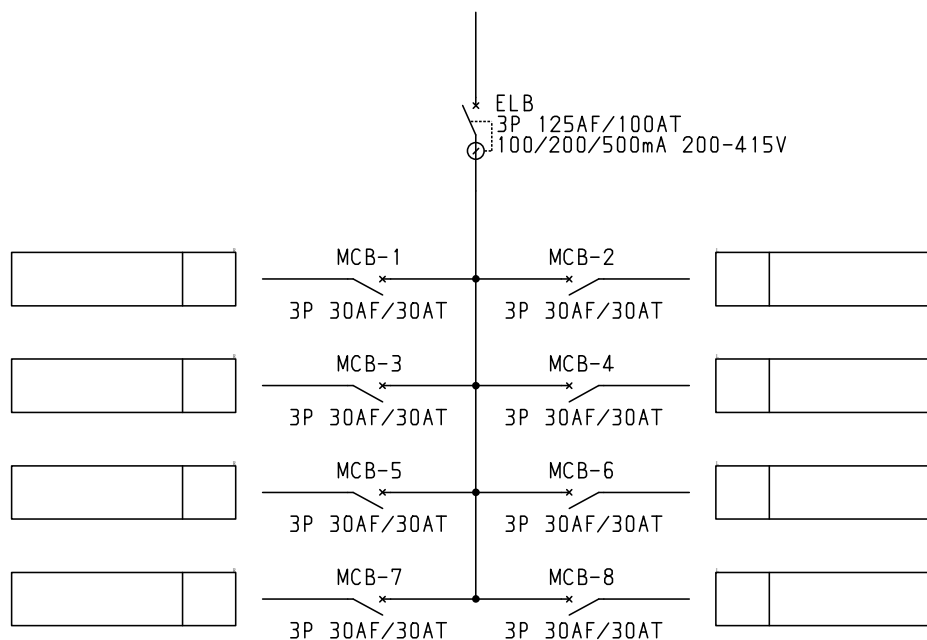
ELB
3P 125AF/100AT
100/200/500mA 200-415V

MCB-1
3P 30AF/30AT

MCB-2
3P 30AF/30AT

MCB-3
3P 30AF/30AT

MCB-4
3P 30AF/30AT

MCB-5
3P 30AF/30AT

MCB-6
3P 30AF/30AT

MCB-7
3P 30AF/30AT

MCB-8
3P 30AF/30AT